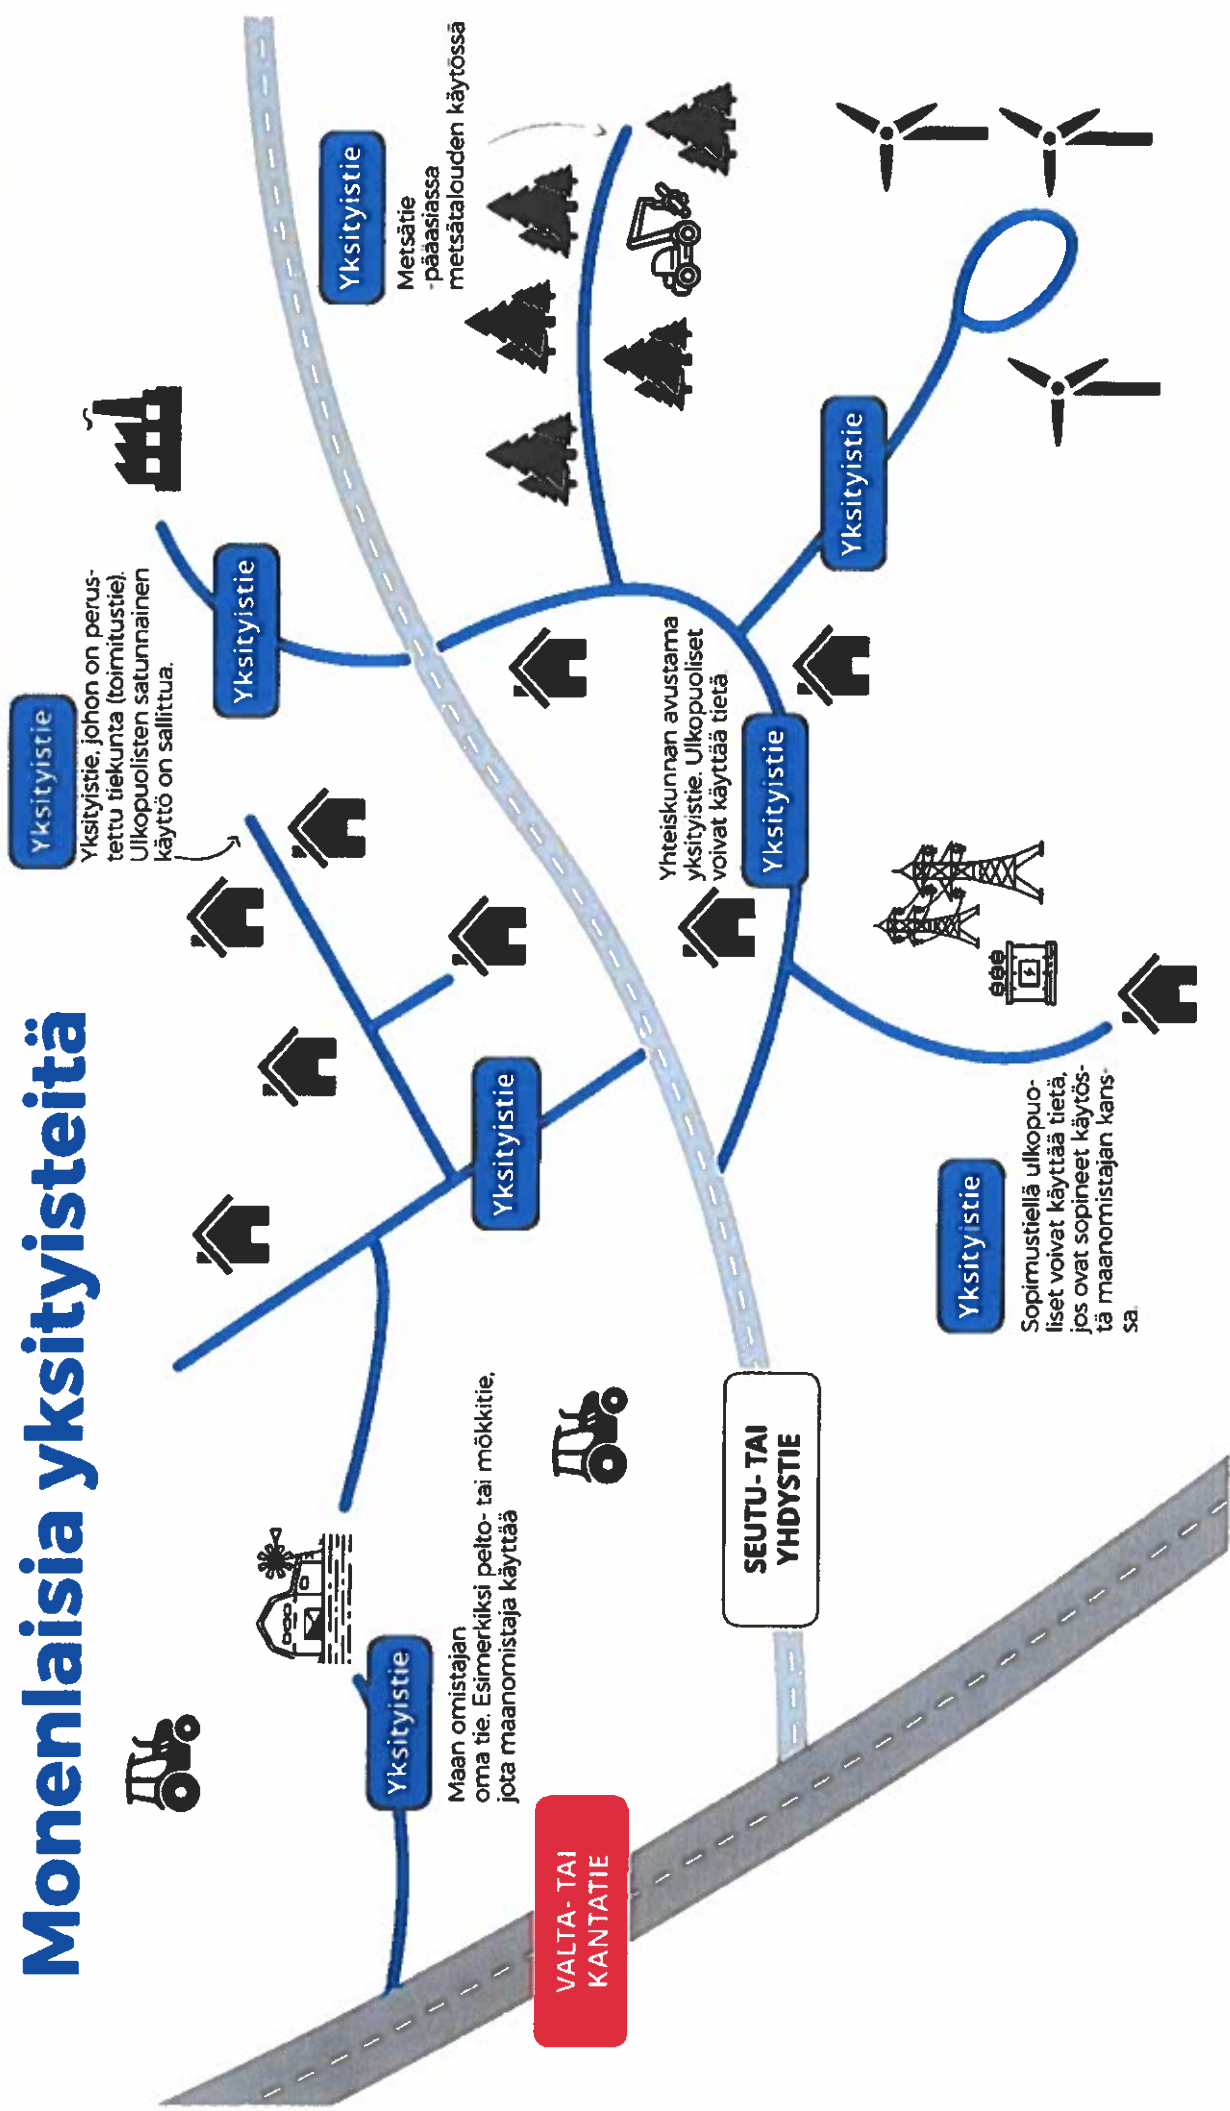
Monenlaisia yksityisteitä

Yksityistie

Yksityistie, johon on perustettu tiekunta (toimitustie). Ulkopuolisten satunnainen käyttö on sallittua.

Yksityistie

Yksityistie

Metsätie -pääasiassa metsätalouden käytössä

Yksityistie

Yhteiskunnan avustama yksityistie. Ulkopuoliset voivat käyttää tietä.

Yksityistie

Yksityistie

Yksityistie

Sopimustiellä ulkopuoliset voivat käyttää tietä, jos ovat sopineet käytöstä maanomistajan kanssa.

Yksityistie

Maan omistajan oma tie. Esimerkiksi pelto- tai mökkitie, jota maanomistaja käyttää

SEUTU- TAI YHDYSTIE

VALTA- TAI KANTATIE